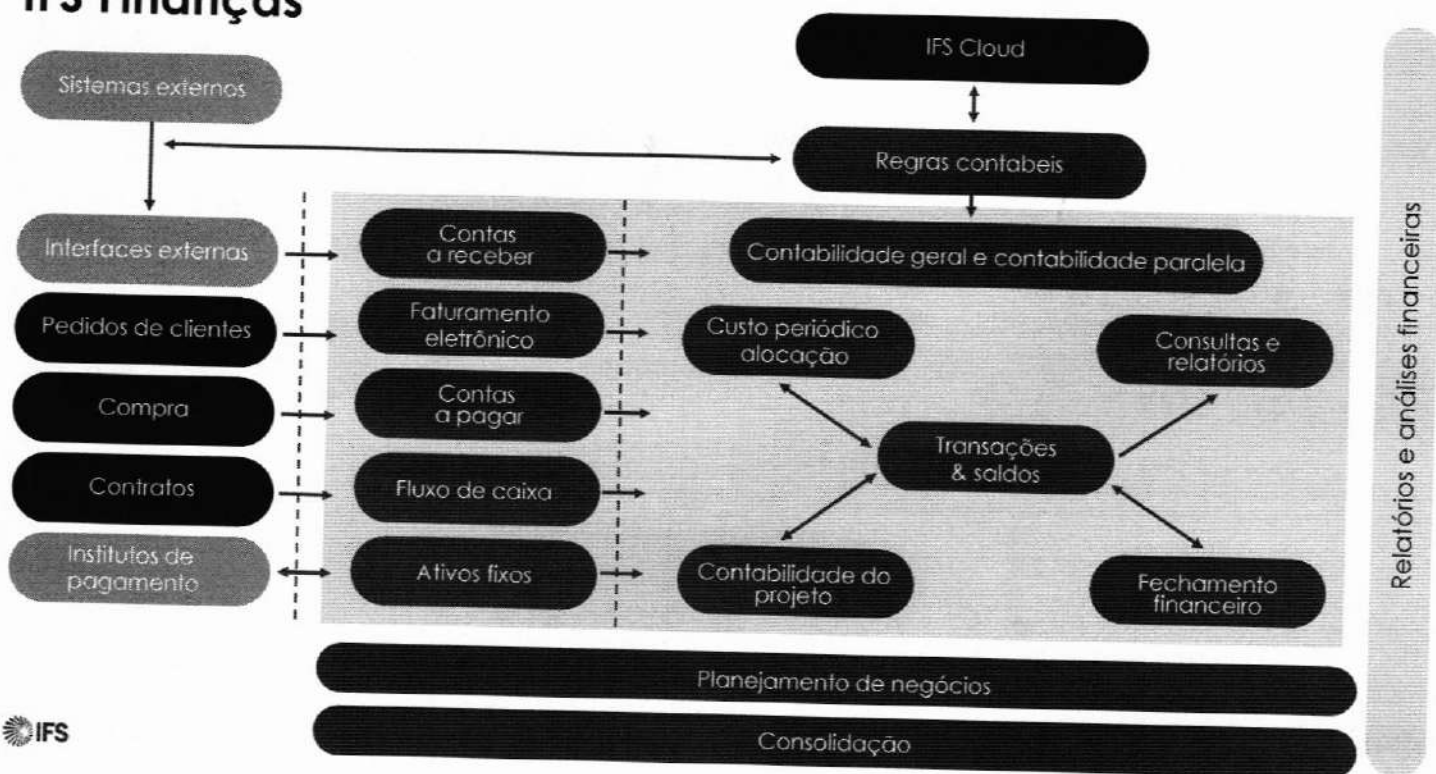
IFS Finanças

Sistemas externos

IFS Cloud

Regras contabeis

Interfaces externas

Pedidos de clientes

Compra

Contratos

Institutos de pagamento

Contas a receber

Faturamento eletrônico

Contas a pagar

Fluxo de caixa

Ativos fixos

Contabilidade geral e contabilidade paralela

Custo periódico alocação

Consultas e relatórios

Transações & saldos

Contabilidade do projeto

Fechamento financeiro

Planejamento de negócios

Consolidação

Relatórios e análises financeiras

IFS